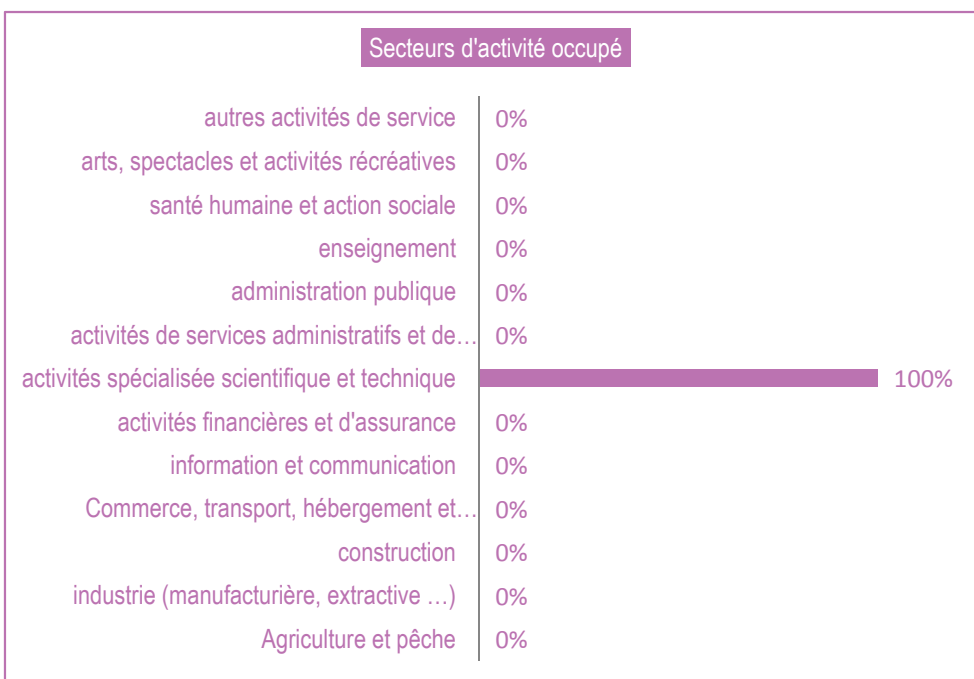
Secteurs d'activité occupé

autres activités de service 0%
arts, spectacles et activités récréatives 0%
santé humaine et action sociale 0%
enseignement 0%
administration publique 0%
activités de services administratifs et de… 0%
activités spécialisée scientifique et technique 100%
activités financières et d'assurance 0%
information et communication 0%
Commerce, transport, hébergement et… 0%
construction 0%
industrie (manufacturière, extractive …) 0%
Agriculture et pêche 0%